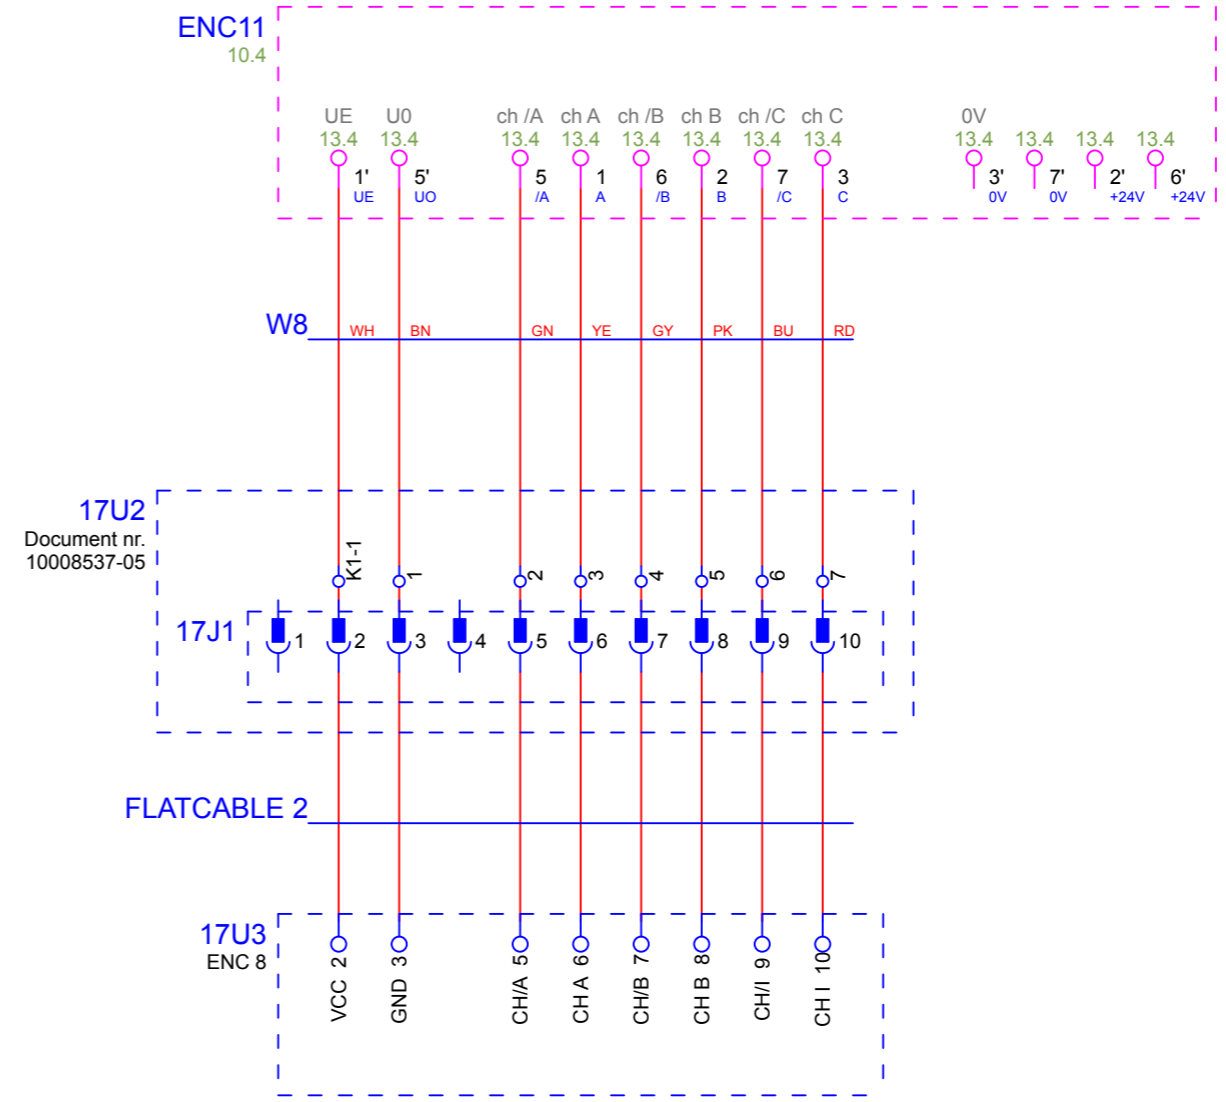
ENC11
10.4

UE 13.4 1' UE
U0 13.4 5' UO
ch /A 13.4 5 /A
ch A 13.4 1 A
ch /B 13.4 6 /B
ch B 13.4 2 B
ch /C 13.4 7 /C
ch C 13.4 3 C
0V 13.4 3' 0V
13.4 7' 0V
13.4 2' +24V
13.4 6' +24V

W8
WH BN GN YE GY PK BU RD

17U2
Document nr.
10008537-05

K1-1 1 2 3 4 5 6 7

17J1
1 2 3 4 5 6 7 8 9 10

FLATCABLE 2

17U3
ENC 8

VCC 2
GND 3
CH/A 5
CH A 6
CH/B 7
CH B 8
CH/I 9
CH I 10